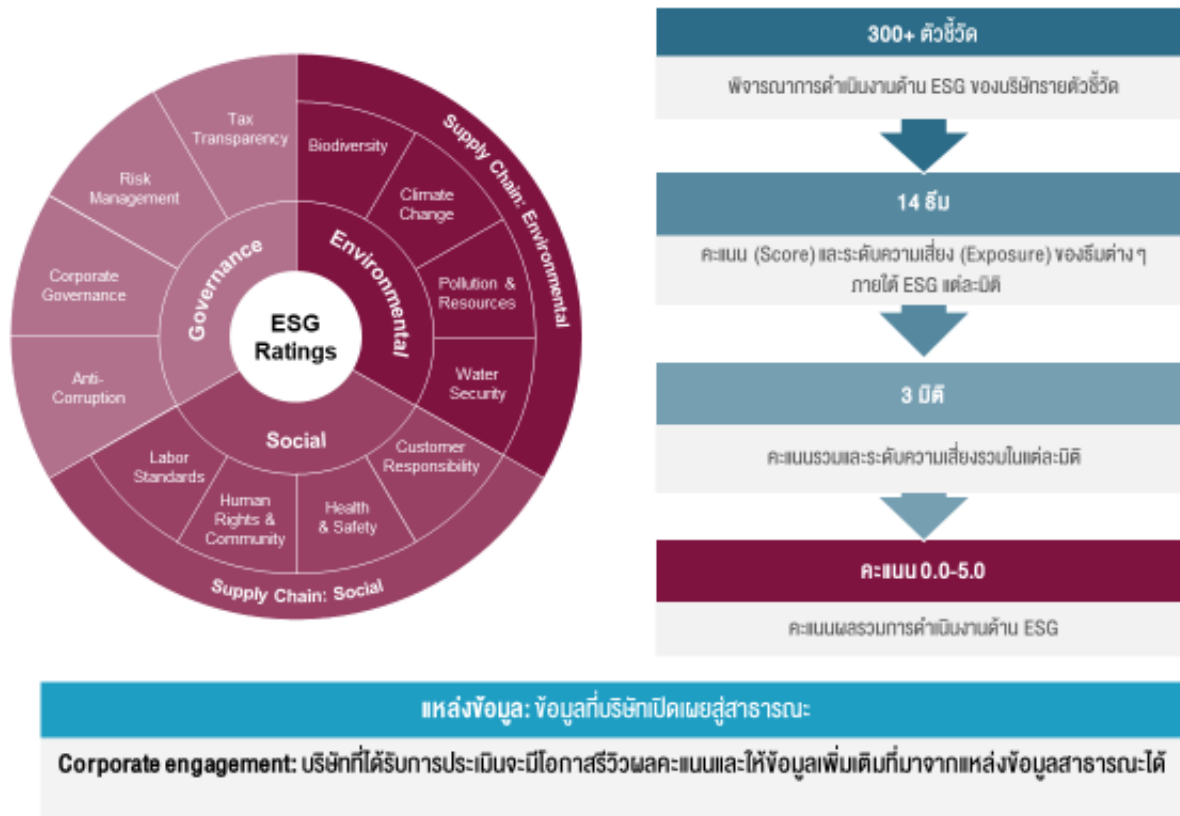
ESG Ratings

Governance

Tax Transparency

Risk Management

Corporate Governance

Anti-Corruption

Environmental

Biodiversity

Climate Change

Pollution & Resources

Water Security

Supply Chain: Environmental

Social

Labor Standards

Human Rights & Community

Health & Safety

Customer Responsibility

Supply Chain: Social

300+ ตัวชี้วัด

พิจารณาการดำเนินงานด้าน ESG ของบริษัทรายตัวชี้วัด

14 ธีม

คะแนน (Score) และระดับความเสี่ยง (Exposure) ของธีมต่าง ๆ ภายใต้ ESG แต่ละมิติ

3 มิติ

คะแนนรวมและระดับความเสี่ยงรวมในแต่ละมิติ

คะแนน 0.0-5.0

คะแนนผลรวมการดำเนินงานด้าน ESG

แหล่งข้อมูล: ข้อมูลที่บริษัทเปิดเผยสู่สาธารณะ

Corporate engagement: บริษัทที่ได้รับการประเมินจะมีโอกาสรีวิวผลคะแนนและให้ข้อมูลเพิ่มเติมที่มาจากแหล่งข้อมูลสาธารณะได้